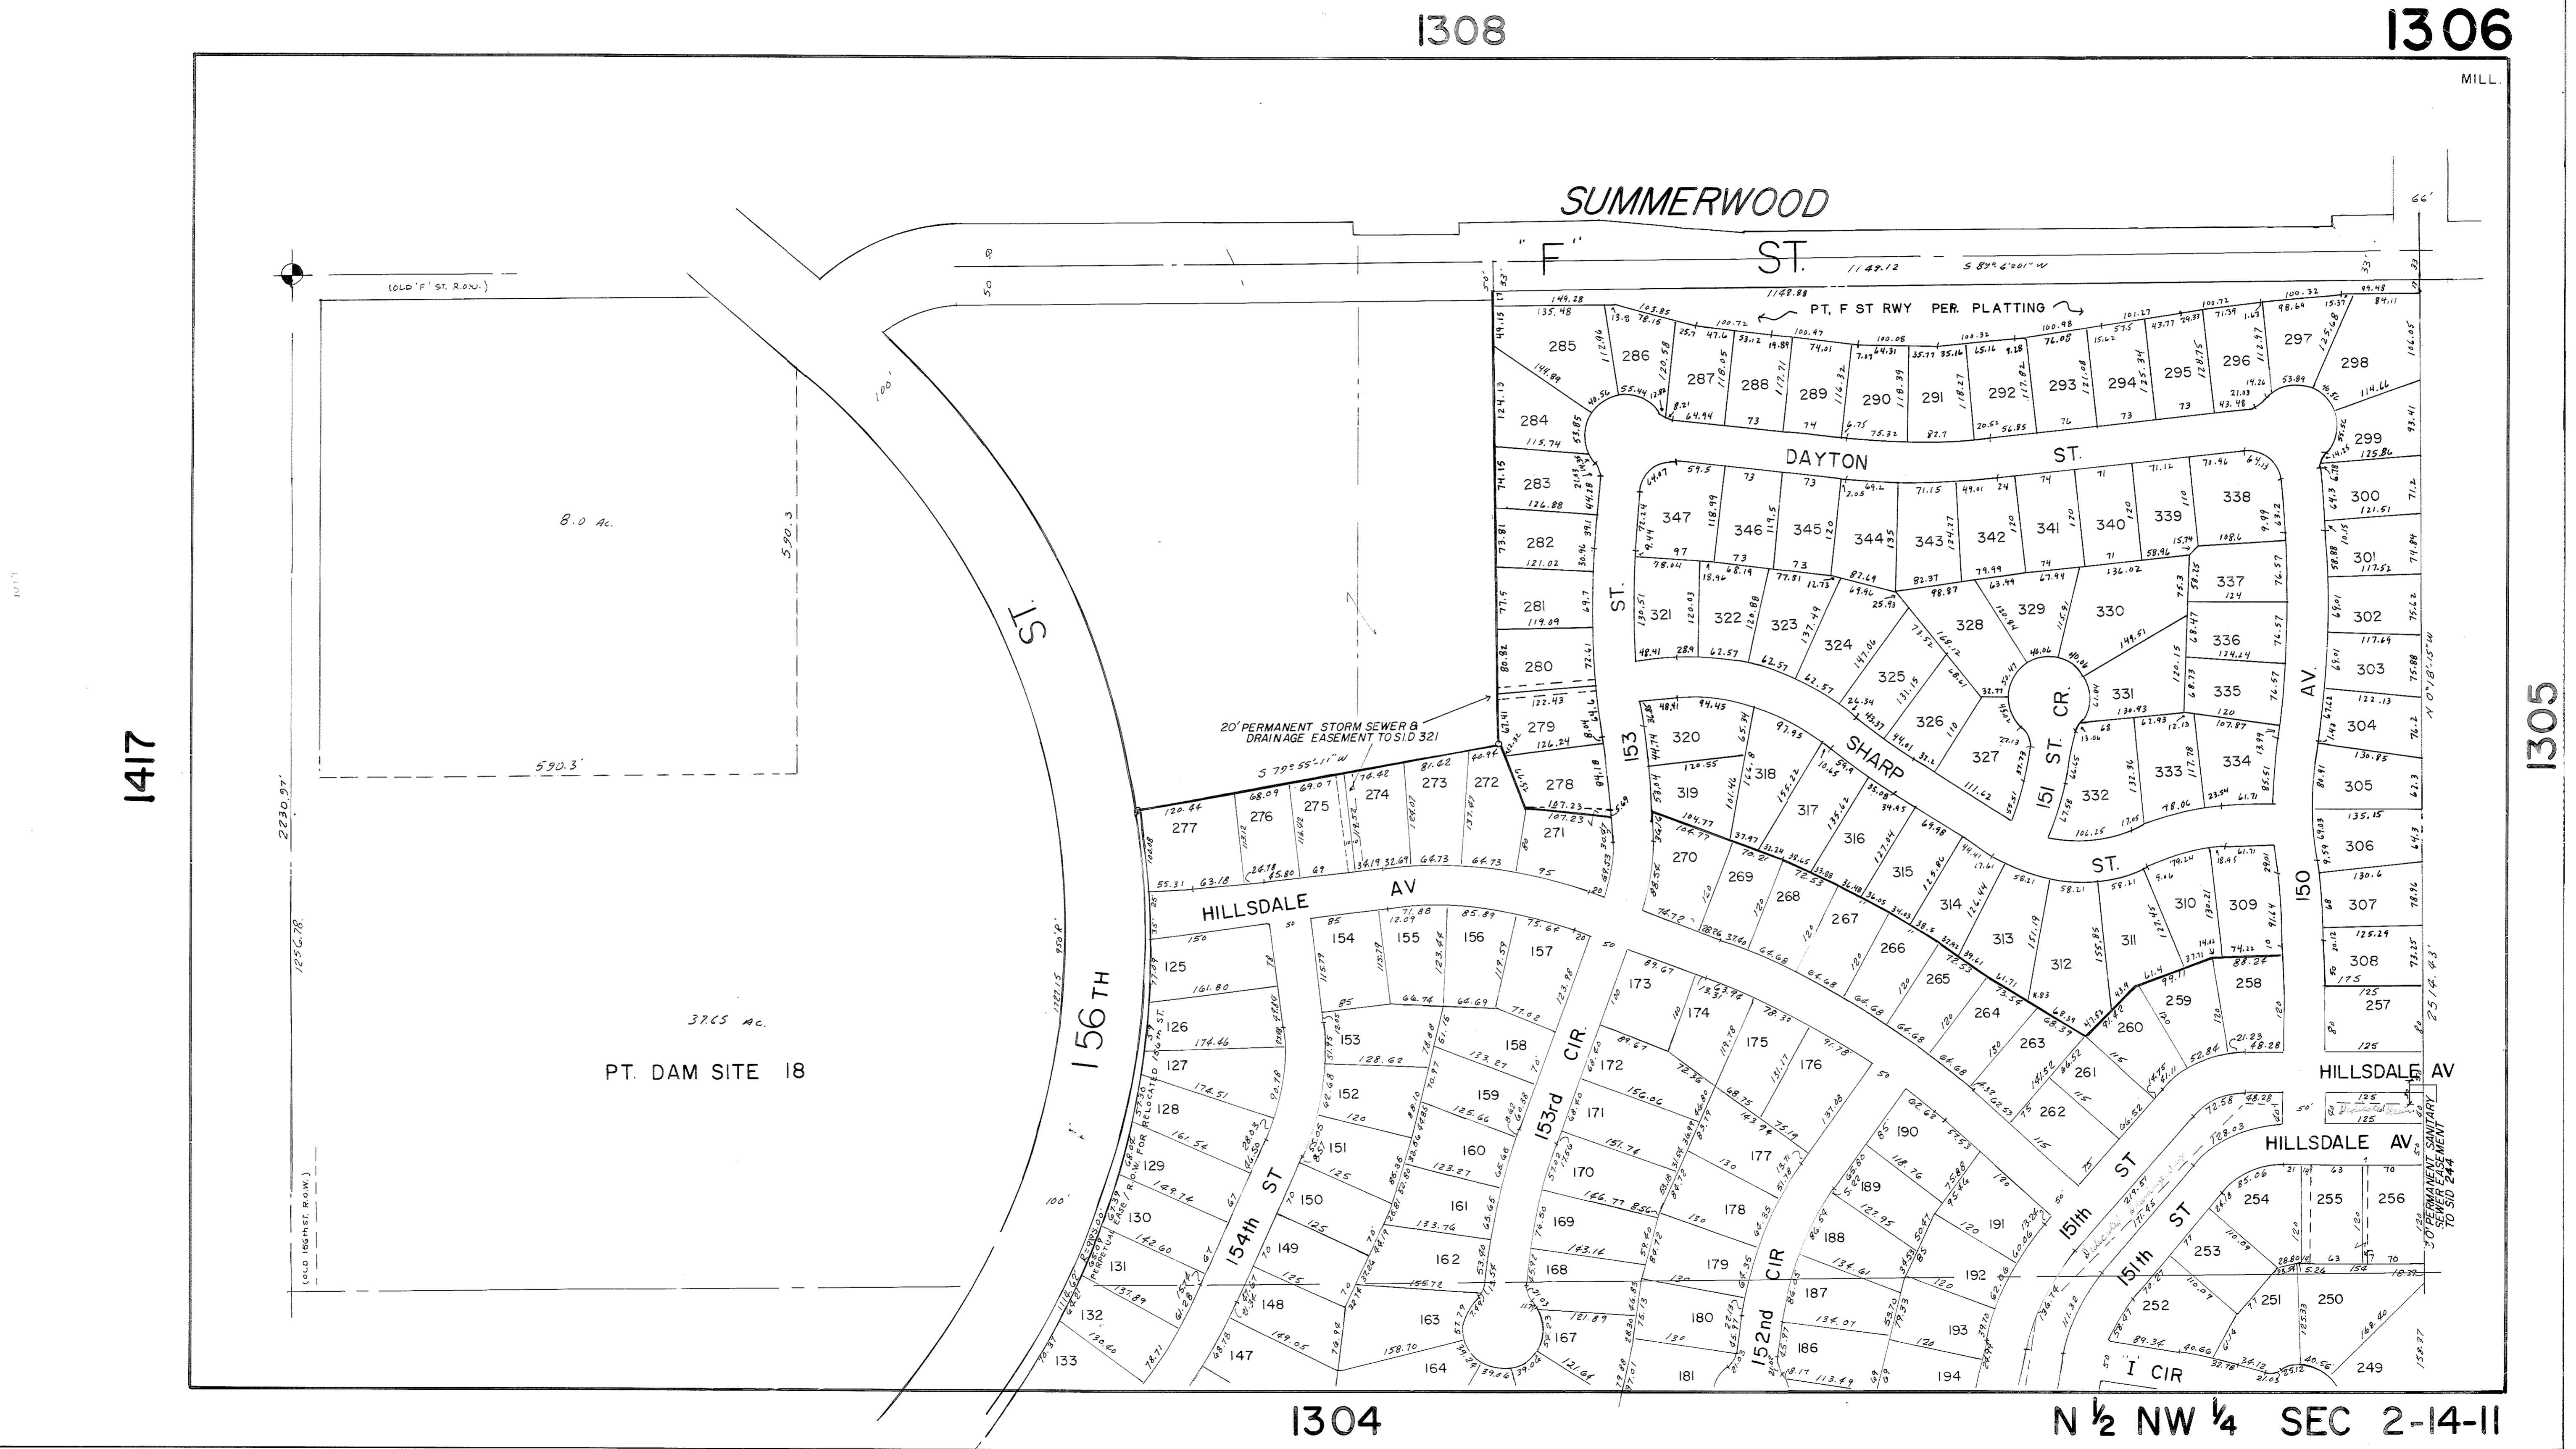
1308

1306

MILL.

SUMMERWOOD

"F" ST.

(OLD 'F' ST. R.O.W.)

PT. F ST RWY PER PLATTING

8.0 Ac.

590.3

590.3'

37.65 Ac.

PT. DAM SITE 18

1417

1305

156TH ST

DAYTON ST.

SHARP ST.

153 ST.

151 ST. CR.

150 AV.

HILLSDALE AV

HILLSDALE AV

HILLSDALE AV

20' PERMANENT STORM SEWER & DRAINAGE EASEMENT TO SID 321

30' PERMANENT SANITARY SEWER EASEMENT TO SID 244

154th ST

153rd CIR

152nd CIR

151th ST

151th ST

I CIR

(OLD 156th ST. R.O.W.)

285 286 287 288 289 290 291 292 293 294 295 296 297 298 284 299 283 300 282 301 281 302 280 303 279 304 278 305 277 276 275 274 273 272 271 306 307 308 257 347 346 345 344 343 342 341 340 339 338 337 336 335 334 333 332 331 330 329 328 327 326 325 324 323 322 321 320 319 318 317 316 315 314 313 312 311 310 309 270 269 268 267 266 265 264 263 262 261 260 259 258 125 126 127 128 129 130 131 132 133 154 155 156 157 153 152 151 150 149 148 147 158 159 160 161 162 163 164 173 174 175 176 172 171 170 169 168 167 177 178 179 180 181 190 189 188 187 186 191 192 193 194 254 255 256 253 252 251 250 249

1304

N ½ NW ¼ SEC 2-14-11